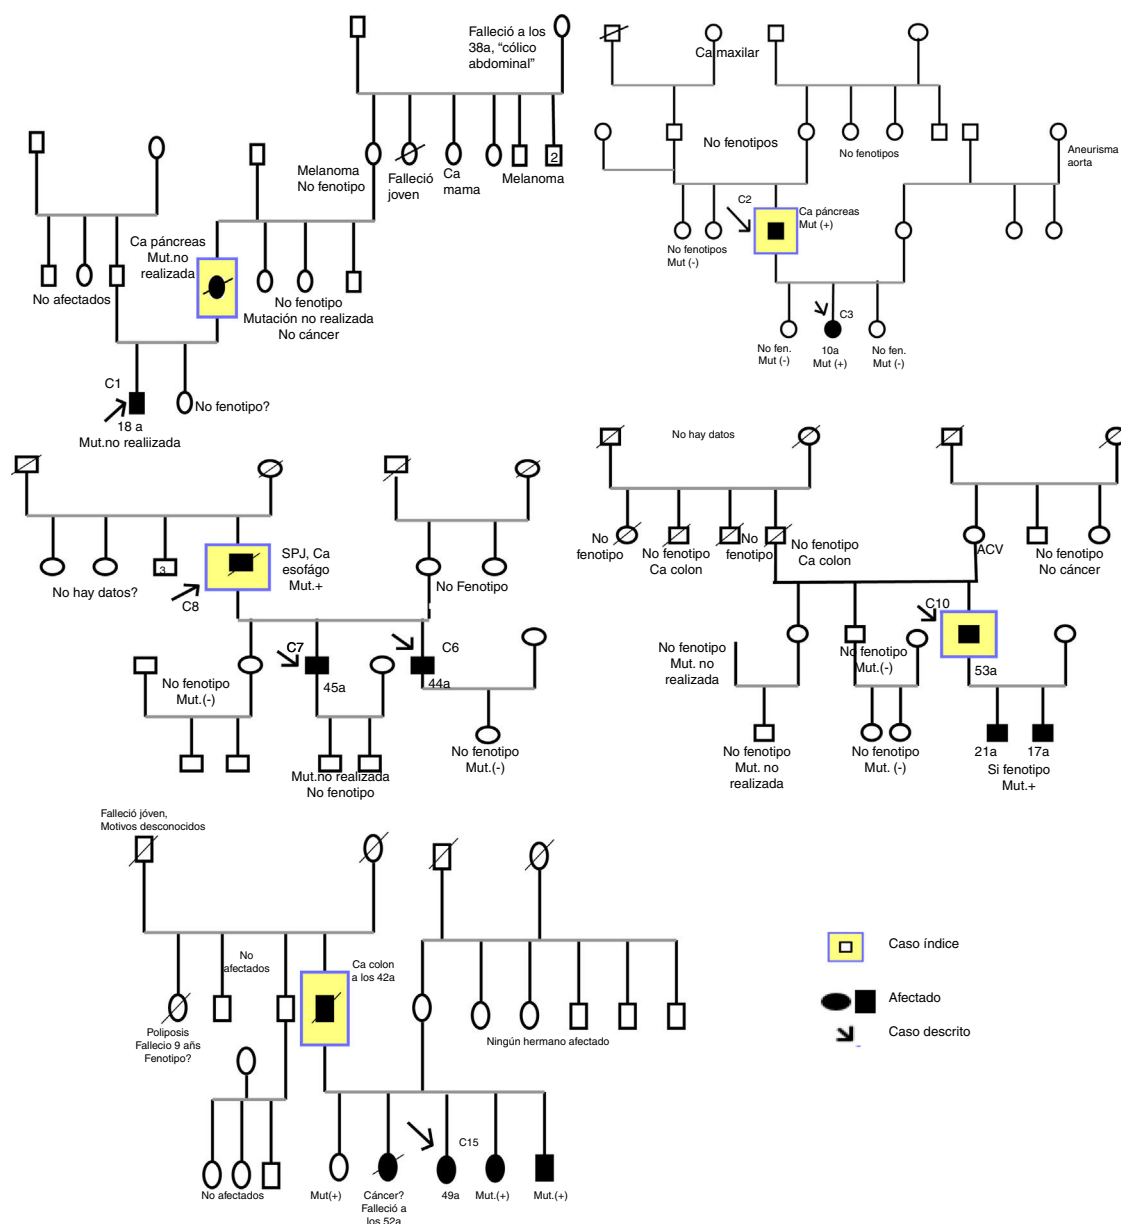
Falleció a los 38a, "cólico abdominal"

Melanoma
No fenotipo

Falleció joven

Ca mama

2

Melanoma

Ca páncreas
Mut.no realizada

No afectados

No fenotipo
Mutación no realizada
No cáncer

C1
18 a
Mut.no realiizada

No fenotipo?

Ca maxilar

No fenotipos

No fenotipos

Aneurisma aorta

C2

Ca páncreas
Mut (+)

No fenotipos
Mut (-)

C3

No fen.
Mut (-)

10a
Mut (+)

No fen.
Mut (-)

3

No hay datos?

SPJ, Ca esofágo
Mut.+

C8

No Fenotipo

C7

45a

C6

44a

No fenotipo
Mut.(-)

Mut.no realizada
No fenotipo

No fenotipo
Mut.(-)

No hay datos

No fenotipo

No fenotipo
Ca colon

No fenotipo

No fenotipo
Ca colon

ACV

No fenotipo
No cáncer

C10

No fenotipo
Mut. no realizada

No fenotipo
Mut.(-)

53a

No fenotipo
Mut. no realizada

No fenotipo
Mut. (-)

21a
17a
Si fenotipo
Mut.+

Falleció jóven,
Motivos desconocidos

No afectados

Ca colon a los 42a

Poliposis
Fallecio 9 años
Fenotipo?

Ningún hermano afectado

C15

No afectados

Mut(+)

Cáncer?
Falleció a los 52a

49a

Mut.(+)

Mut.(+)

Caso índice

Afectado

Caso descrito